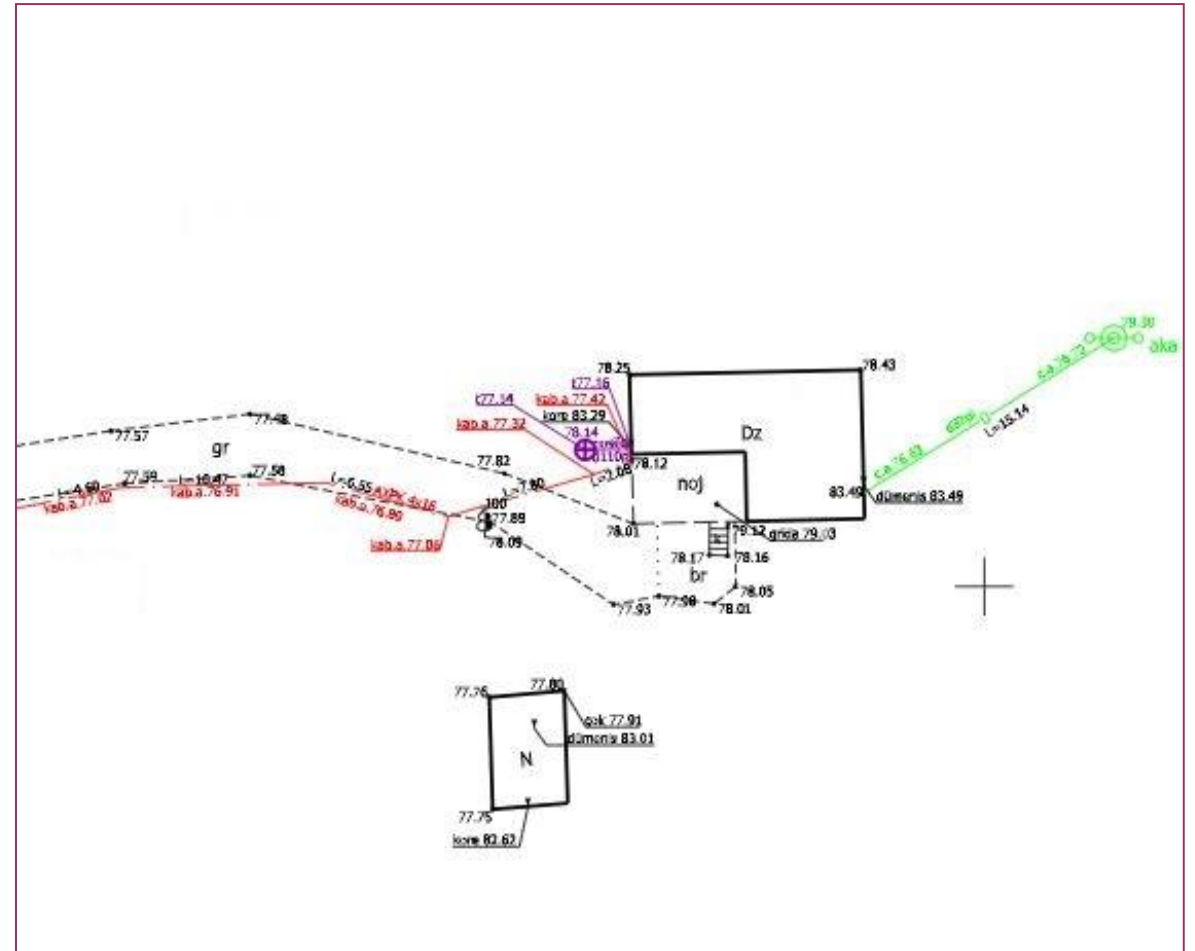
79.30
aka
ca 76.73
d89a
L=15.14
ca 76.62
78.25
78.43
t77.16
kab.a 77.42
t77.14
korp 83.29
kab.a 77.32
78.14
Dz
78.12
77.48
77.57
gr
77.82
noj
L=2.08
7.80
83.49
dūmenis 83.49
77.99
L=10.47
77.58
L=4.60
L=6.55
kab.a 77.02
kab.a 76.91
kab.a 76.90
100
77.89
78.01
78.12
grīda 79.03
kab.a 77.08
78.09
78.17
78.16
br
78.05
77.93
77.98
78.01
77.76
77.80
gak 77.91
dūmenis 83.01
N
77.75
kore 82.67